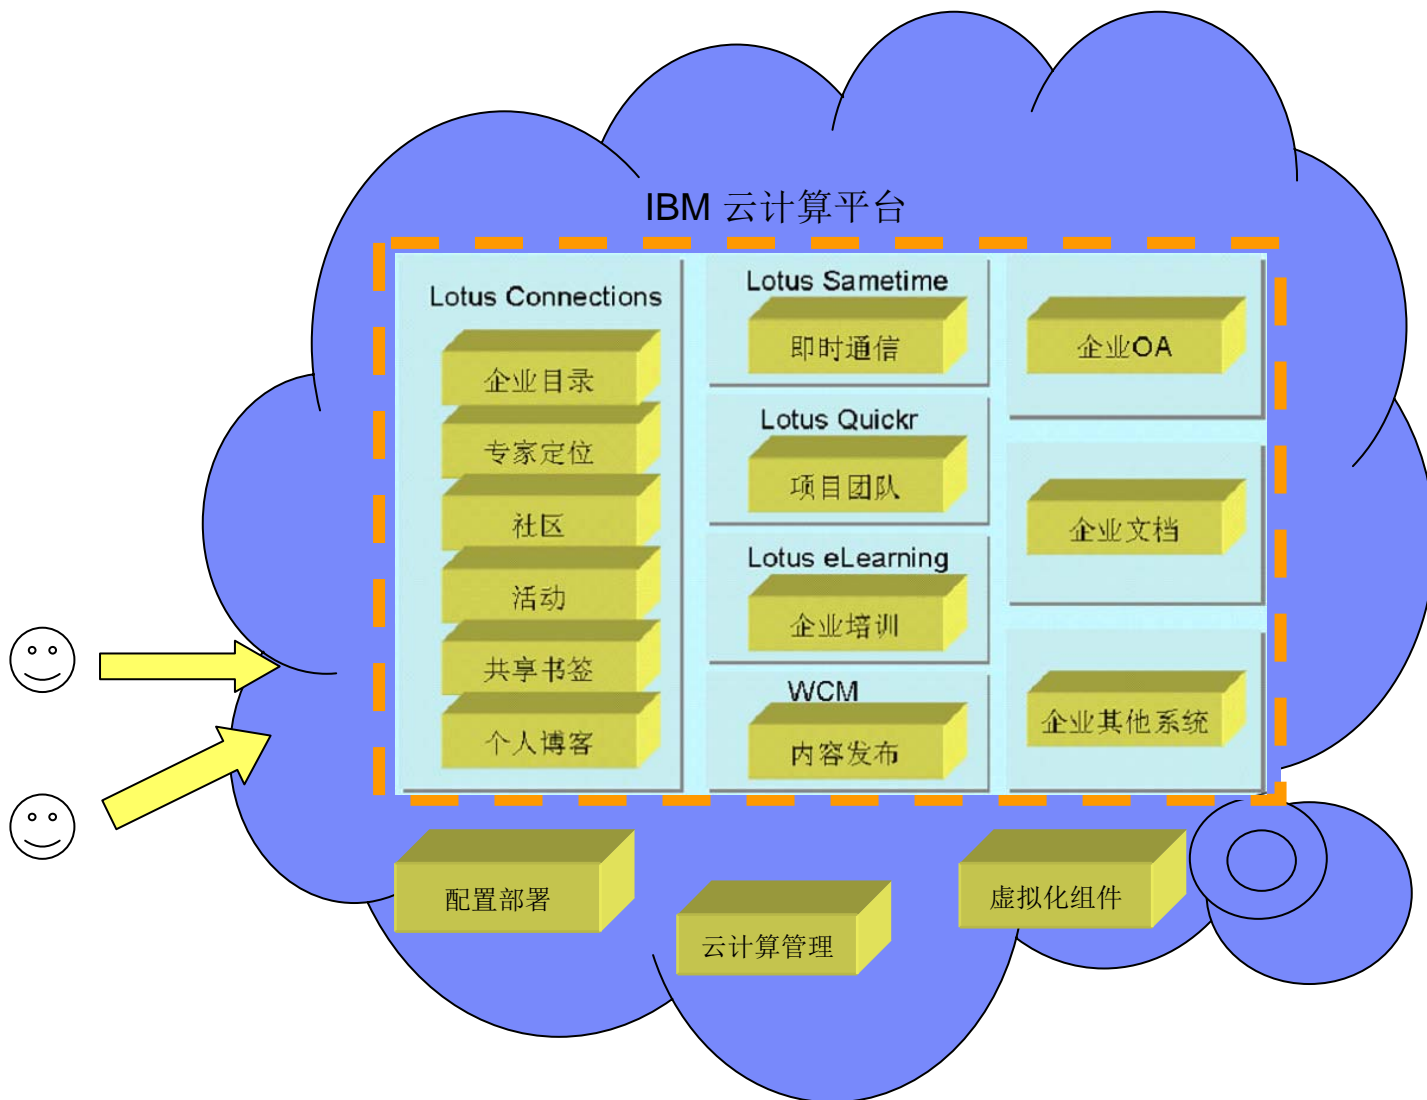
IBM 云计算平台

Lotus Connections

企业目录

专家定位

社区

活动

共享书签

个人博客

Lotus Sametime

即时通信

Lotus Quickr

项目团队

Lotus eLearning

企业培训

WCM

内容发布

企业OA

企业文档

企业其他系统

配置部署

云计算管理

虚拟化组件